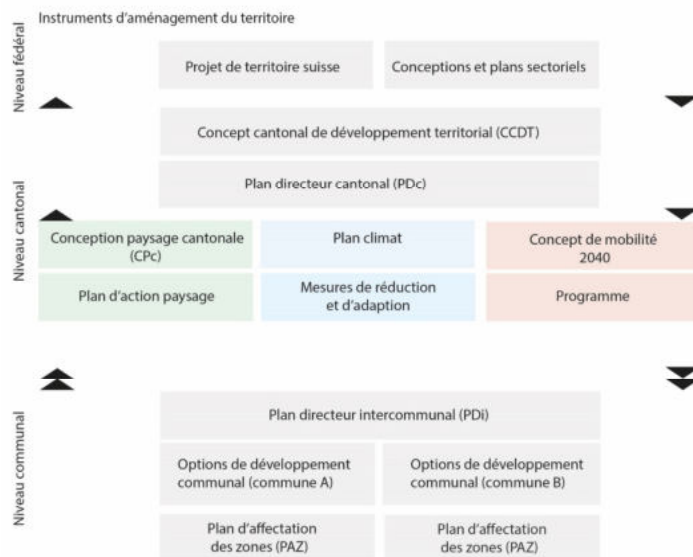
Instruments d'aménagement du territoire

Niveau fédéral

Projet de territoire suisse

Conceptions et plans sectoriels

Concept cantonal de développement territorial (CCDT)

Plan directeur cantonal (PDc)

Niveau cantonal

Conception paysage cantonale (CPc)

Plan climat

Concept de mobilité 2040

Plan d'action paysage

Mesures de réduction et d'adaption

Programme

Niveau communal

Plan directeur intercommunal (PDi)

Options de développement communal (commune A)

Options de développement communal (commune B)

Plan d'affectation des zones (PAZ)

Plan d'affectation des zones (PAZ)